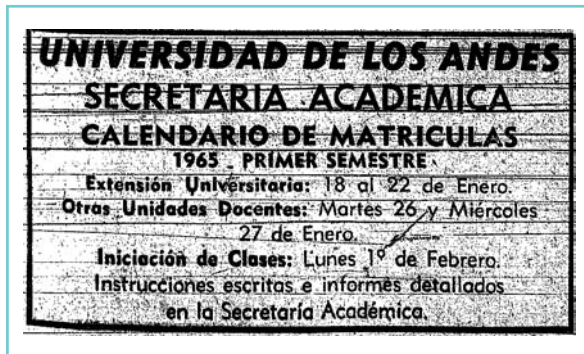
UNIVERSIDAD DE LOS ANDES
SECRETARIA ACADEMICA
CALENDARIO DE MATRICULAS
1965 _ PRIMER SEMESTRE
Extensión Universitaria: 18 al 22 de Enero.
Otras Unidades Docentes: Martes 26 y Miércoles 27 de Enero.
Iniciación de Clases: Lunes 1º de Febrero.
Instrucciones escritas e informes detallados en la Secretaría Académica.